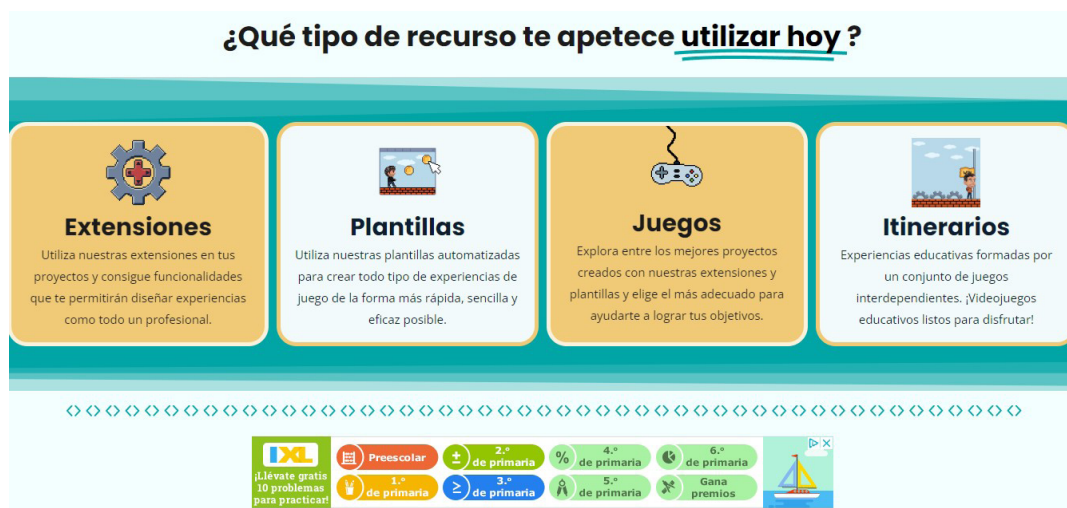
¿Qué tipo de recurso te apetece utilizar hoy ?

Extensiones
Utiliza nuestras extensiones en tus proyectos y consigue funcionalidades que te permitirán diseñar experiencias como todo un profesional.

Plantillas
Utiliza nuestras plantillas automatizadas para crear todo tipo de experiencias de juego de la forma más rápida, sencilla y eficaz posible.

Juegos
Explora entre los mejores proyectos creados con nuestras extensiones y plantillas y elige el más adecuado para ayudarte a lograr tus objetivos.

Itinerarios
Experiencias educativas formadas por un conjunto de juegos interdependientes. ¡Videojuegos educativos listos para disfrutar!

IXL
¡Llévate gratis 10 problemas para practicar!

Preescolar
2.º de primaria
4.º de primaria
6.º de primaria
1.º de primaria
3.º de primaria
5.º de primaria
Gana premios